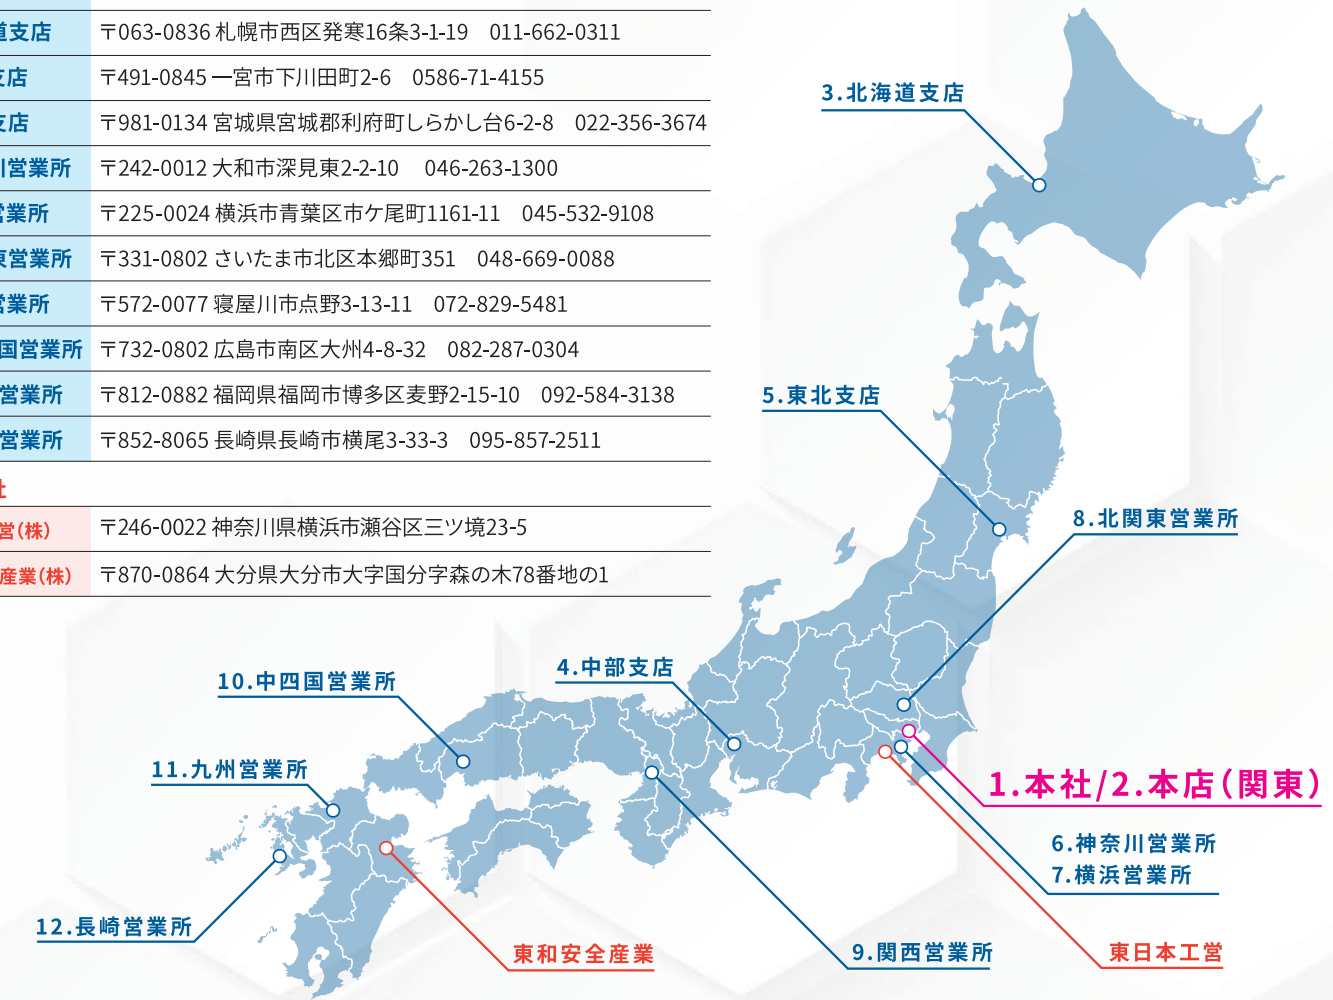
| 道支店 | 〒063-0836 札幌市西区発寒16条3-1-19　011-662-0311 |
|---|---|
| 支店 | 〒491-0845 一宮市下川田町2-6　0586-71-4155 |
| 支店 | 〒981-0134 宮城県宮城郡利府町しらかし台6-2-8　022-356-3674 |
| 川営業所 | 〒242-0012 大和市深見東2-2-10　046-263-1300 |
| 営業所 | 〒225-0024 横浜市青葉区市ケ尾町1161-11　045-532-9108 |
| 東営業所 | 〒331-0802 さいたま市北区本郷町351　048-669-0088 |
| 営業所 | 〒572-0077 寝屋川市点野3-13-11　072-829-5481 |
| 国営業所 | 〒732-0802 広島市南区大州4-8-32　082-287-0304 |
| 営業所 | 〒812-0882 福岡県福岡市博多区麦野2-15-10　092-584-3138 |
| 営業所 | 〒852-8065 長崎県長崎市横尾3-33-3　095-857-2511 |

社

| 営(株) | 〒246-0022 神奈川県横浜市瀬谷区三ツ境23-5 |
|---|---|
| 産業(株) | 〒870-0864 大分県大分市大字国分字森の木78番地の1 |

3.北海道支店
5.東北支店
8.北関東営業所
4.中部支店
10.中四国営業所
11.九州営業所
1.本社/2.本店(関東)
6.神奈川営業所
7.横浜営業所
12.長崎営業所
東和安全産業
9.関西営業所
東日本工営